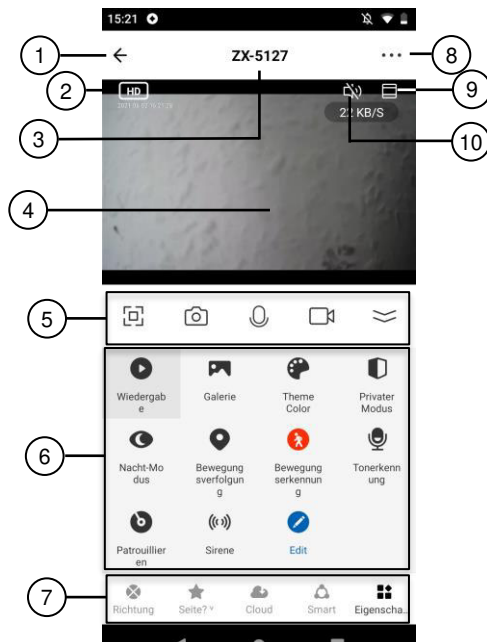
15:21

1
ZX-5127
8

2
HD
2021 06 03 15:21:29
9
3
2.2 KB/S
10

4

5

6

Wiedergabe

Galerie

Theme Color

Privater Modus

Nacht-Modus

Bewegungsverfolgung

Bewegungserkennung

Tonerkennung

Patrouillieren

Sirene

Edit

7
Richtung
Seite? ▾
Cloud
Smart
Eigenscha...